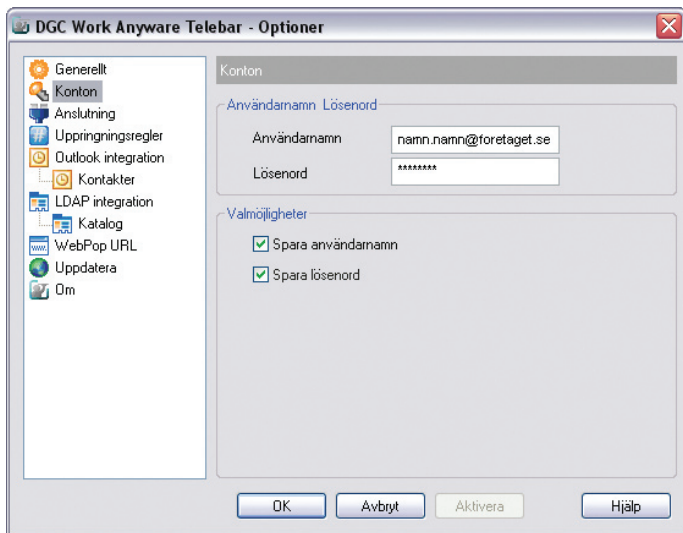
DGC Work Anyware Telebar - Optioner

Generellt
Konton
Anslutning
Uppringningsregler
Outlook integration
Kontakter
LDAP integration
Katalog
WebPop URL
Uppdatera
Om

Konton

Användarnamn Lösenord
Användarnamn namn.namn@foretaget.se
Lösenord ********

Valmöjligheter
Spara användarnamn
Spara lösenord

OK Avbryt Aktivera Hjälp